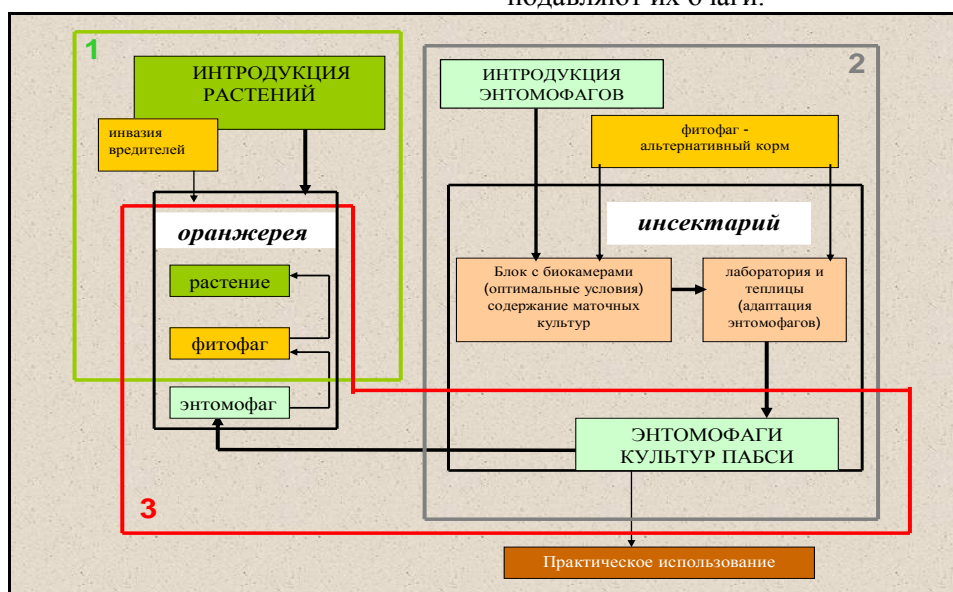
подавляют их очаги.

1

ИНТРОДУКЦИЯ РАСТЕНИЙ

инвазия вредителей

оранжерея

растение

фитофаг

энтомофаг

2

ИНТРОДУКЦИЯ ЭНТОМОФАГОВ

фитофаг - альтернативный корм

инсектарий

Блок с биокамерами (оптимальные условия) содержание маточных культур

лаборатория и теплицы (адаптация энтомофагов)

ЭНТОМОФАГИ КУЛЬТУР ПАБСИ

3

Практическое использование